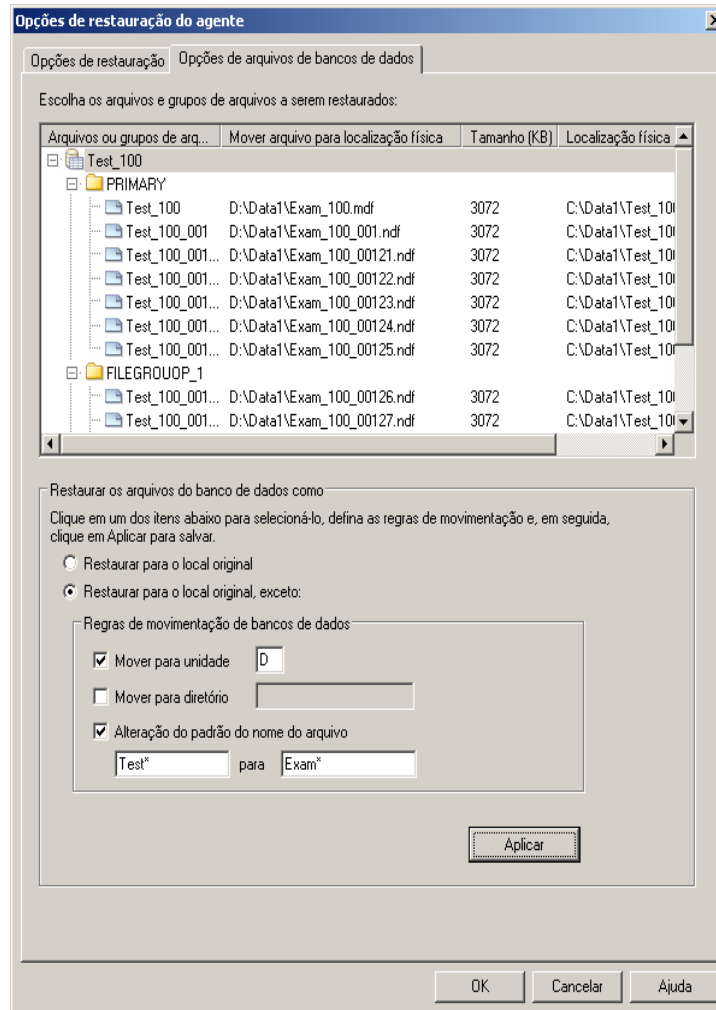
Opções de restauração do agente

Opções de restauração | Opções de arquivos de bancos de dados

Escolha os arquivos e grupos de arquivos a serem restaurados:

| Arquivos ou grupos de arq... | Mover arquivo para localização física | Tamanho (KB) | Localização física |
|---|---|---|---|
| Test_100 | | | |
| PRIMARY | | | |
| Test_100 | D:\Data1\Exam_100.mdf | 3072 | C:\Data1\Test_10 |
| Test_100_001 | D:\Data1\Exam_100_001.ndf | 3072 | C:\Data1\Test_10 |
| Test_100_001... | D:\Data1\Exam_100_00121.ndf | 3072 | C:\Data1\Test_10 |
| Test_100_001... | D:\Data1\Exam_100_00122.ndf | 3072 | C:\Data1\Test_10 |
| Test_100_001... | D:\Data1\Exam_100_00123.ndf | 3072 | C:\Data1\Test_10 |
| Test_100_001... | D:\Data1\Exam_100_00124.ndf | 3072 | C:\Data1\Test_10 |
| Test_100_001... | D:\Data1\Exam_100_00125.ndf | 3072 | C:\Data1\Test_10 |
| FILEGROUOP_1 | | | |
| Test_100_001... | D:\Data1\Exam_100_00126.ndf | 3072 | C:\Data1\Test_10 |
| Test_100_001... | D:\Data1\Exam_100_00127.ndf | 3072 | C:\Data1\Test_10 |

Restaurar os arquivos do banco de dados como

Clique em um dos itens abaixo para selecioná-lo, defina as regras de movimentação e, em seguida, clique em Aplicar para salvar.

Restaurar para o local original

Restaurar para o local original, exceto:

Regras de movimentação de bancos de dados

Mover para unidade D

Mover para diretório

Alteração do padrão do nome do arquivo

Test* para Exam*

Aplicar

OK Cancelar Ajuda